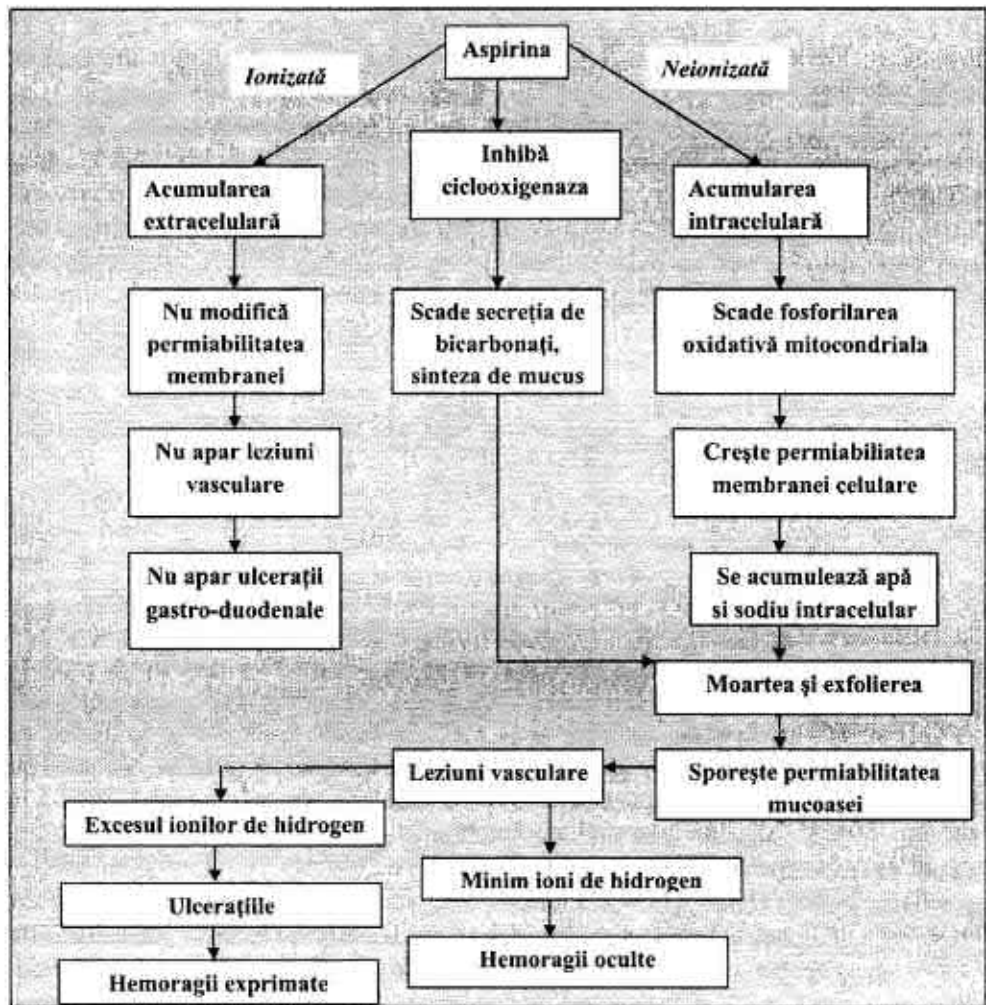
Aspirina

Ionizată

Neionizată

Acumularea extracelulară

Inhibă ciclooxigenaza

Acumularea intracelulară

Nu modifică permiabilitatea membranei

Scade secreția de bicarbonați, sinteza de mucus

Scade fosforilarea oxidativă mitocondriala

Nu apar leziuni vasculare

Crește permiabiliatea membranei celulare

Nu apar ulcerații gastro-duodenale

Se acumulează apă si sodiu intracelular

Moartea şi exfolierea

Leziuni vasculare

Sporeşte permiabilitatea mucoasei

Excesul ionilor de hidrogen

Minim ioni de hidrogen

Ulcerațiile

Hemoragii oculte

Hemoragii exprimate